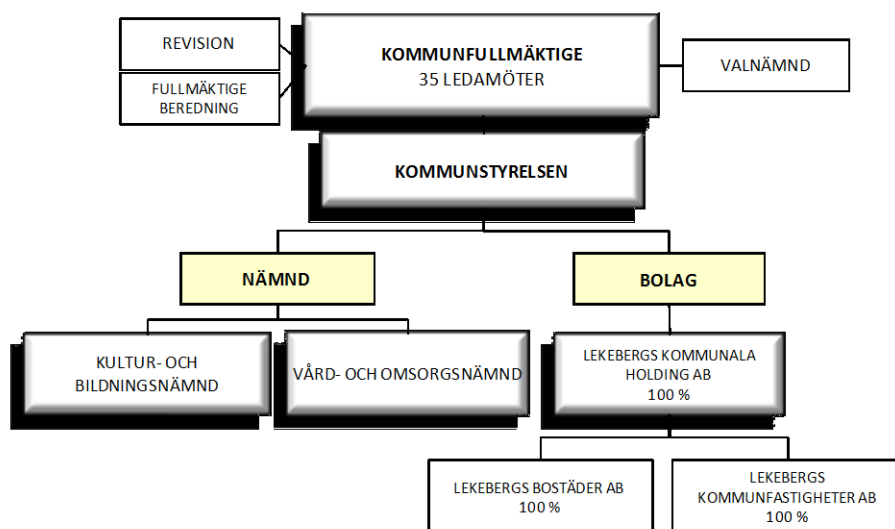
REVISION

FULLMÄKTIGE BEREDNING

KOMMUNFULLMÄKTIGE
35 LEDAMÖTER

VALNÄMND

KOMMUNSTYRELSEN

NÄMND

BOLAG

KULTUR- OCH BILDNINGSNÄMND

VÅRD- OCH OMSORGSNÄMND

LEKEBERGS KOMMUNALA HOLDING AB
100 %

LEKEBERGS BOSTÄDER AB
100 %

LEKEBERGS KOMMUNFASTIGHETER AB
100 %